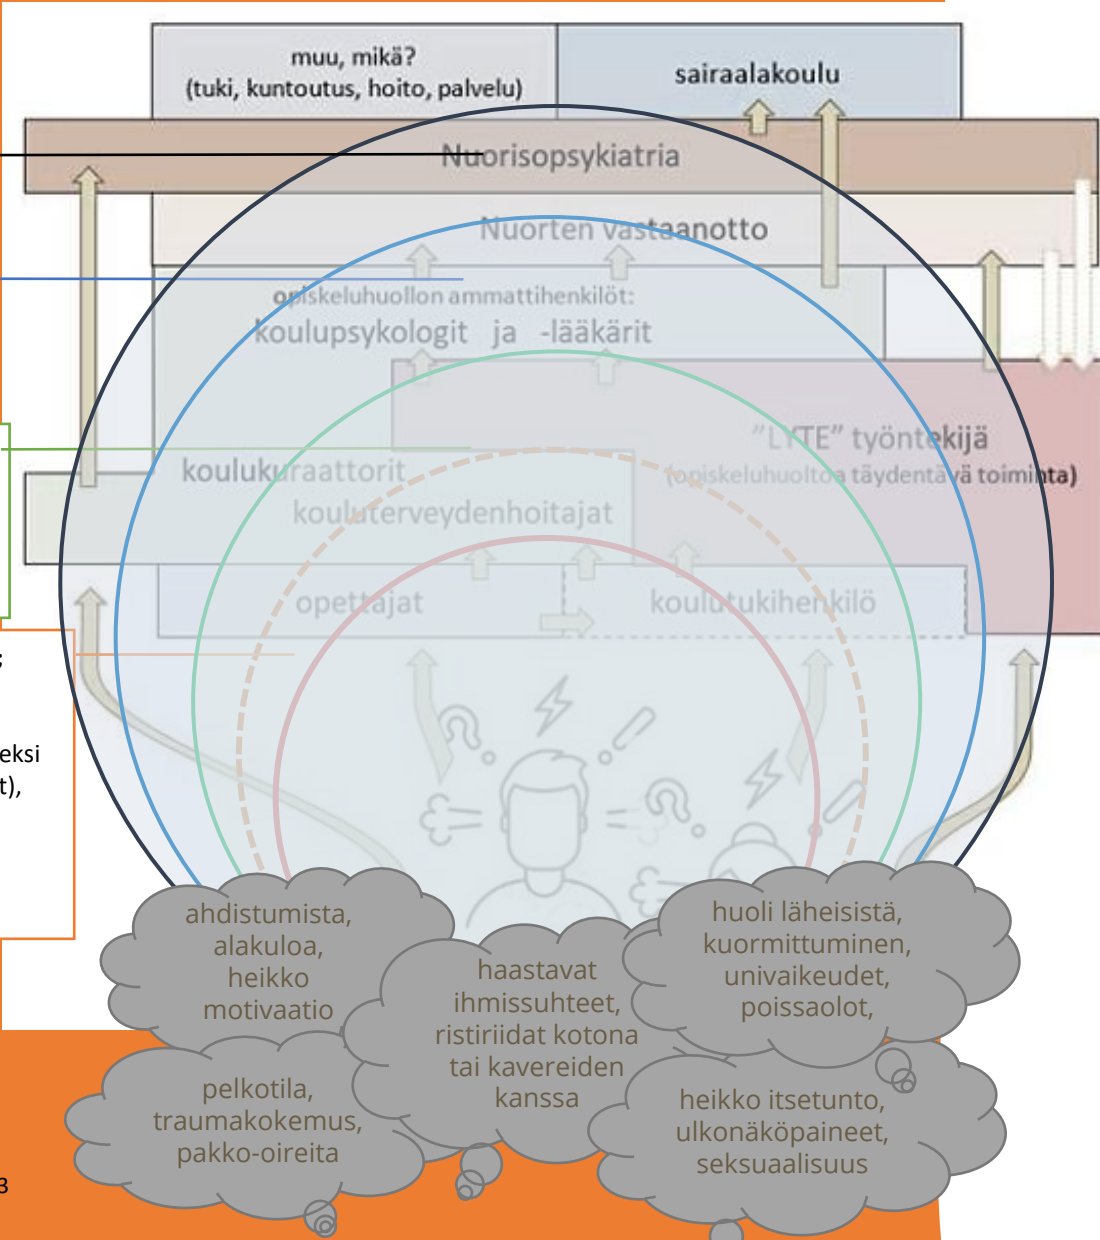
muu, mikä?
(tuki, kuntoutus, hoito, palvelu)

sairaalakoulu

Nuorisopsykiatria

Nuorten vastaanotto

opiskeluhuollon ammattihenkilöt:
koulupsykologit ja -lääkärit

"LYTE" työntekijä
(opiskeluhuoltoa täydentävä toiminta)

koulukuraattorit

kouluterveydenhoitajat

opettajat

koulutukihenkilö

s

eksi
t),

3

ahdistumista,
alakuloa,
heikko
motivaatio

haastavat
ihmissuhteet,
ristiriidat kotona
tai kavereiden
kanssa

huoli läheisistä,
kuormittuminen,
univaikeudet,
poissaolot,

pelkotila,
traumakokemus,
pakko-oireita

heikko itsetunto,
ulkonäköpaineet,
seksuaalisuus